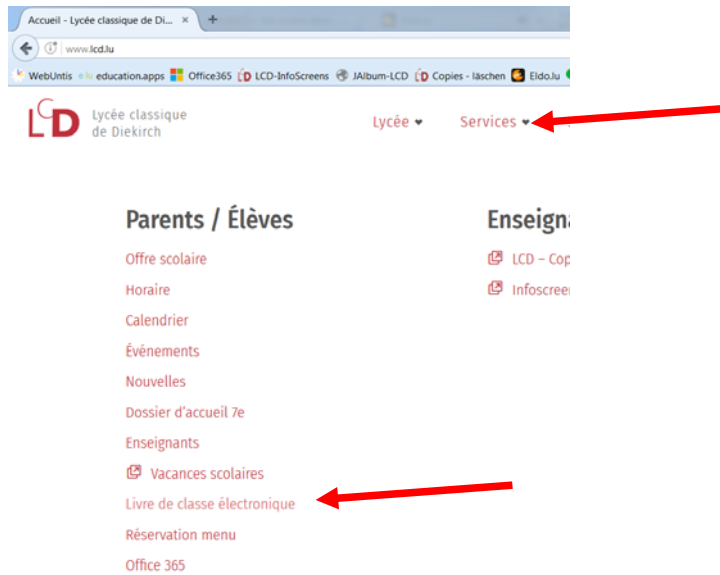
Accueil - Lycée classique de Di... ×

www.lcd.lu

WebUntis education.apps Office365 LCD-InfoScreens JAlbum-LCD Copies - läschen Eldo.lu

LCD Lycée classique de Diekirch

Lycée Services

Parents / Élèves

Offre scolaire

Horaire

Calendrier

Événements

Nouvelles

Dossier d'accueil 7e

Enseignants

Vacances scolaires

Livre de classe électronique

Réservation menu

Office 365

Enseigna

LCD – Cop

Infoscree